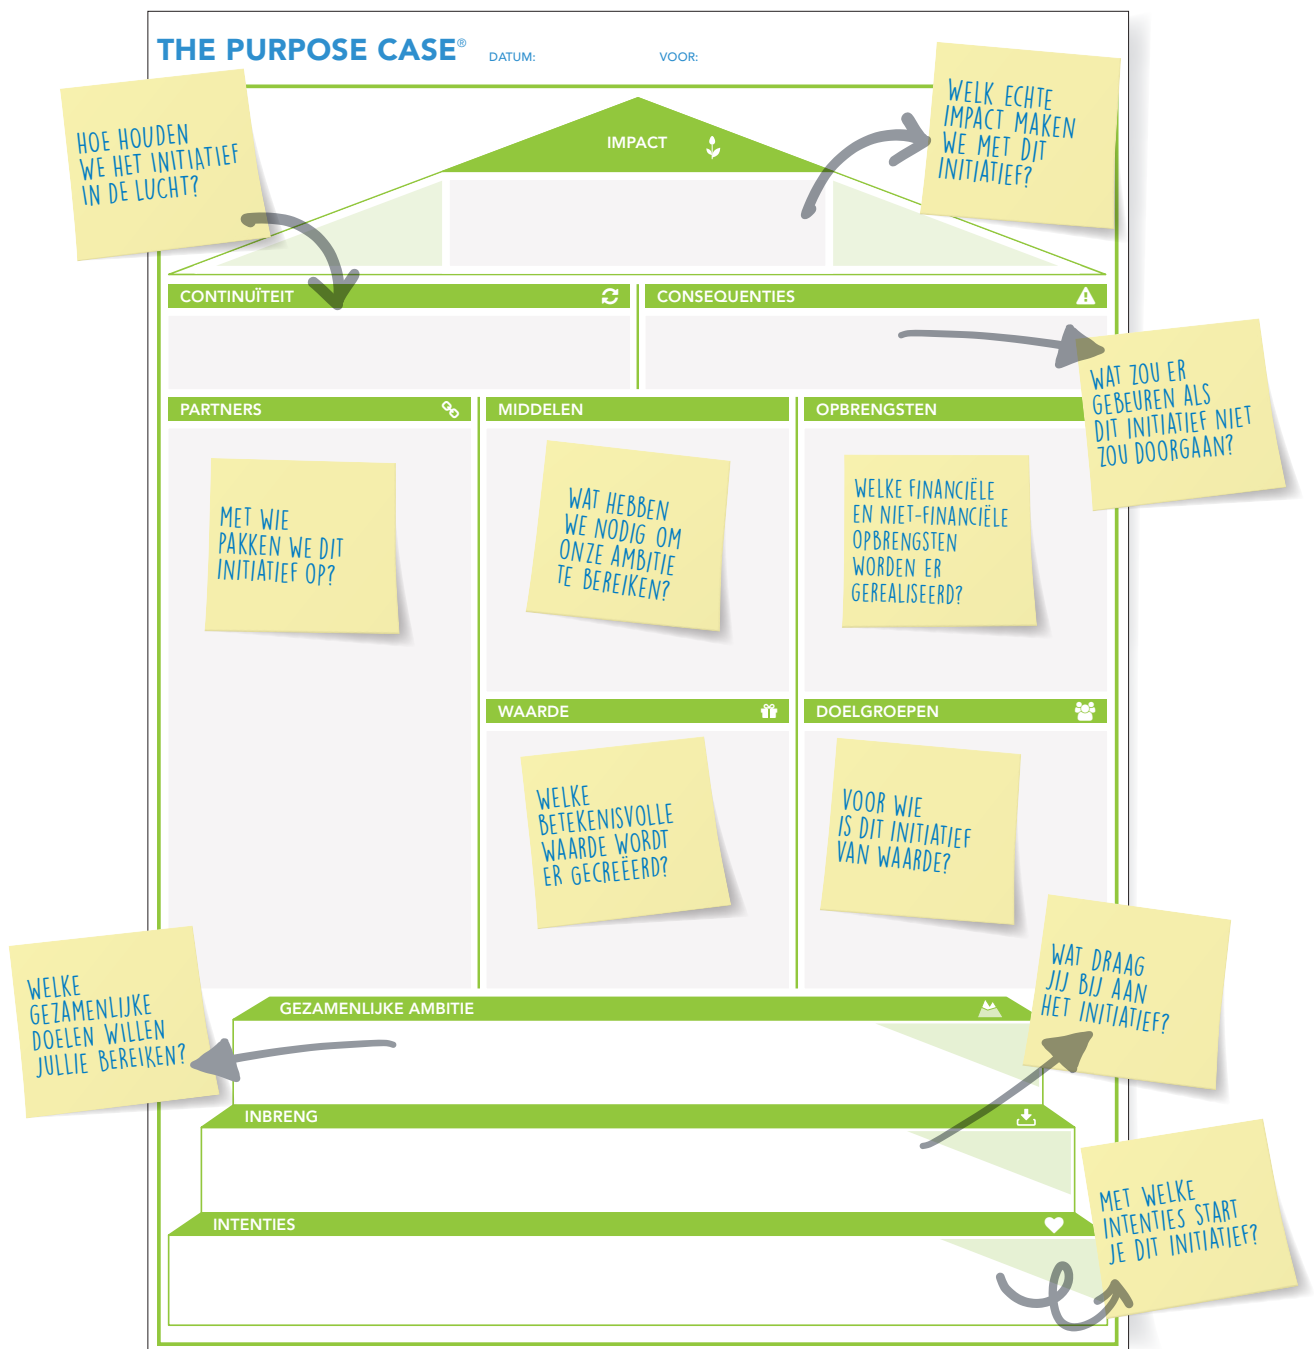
THE PURPOSE CASE®
DATUM:
VOOR:

HOE HOUDEN WE HET INITIATIEF IN DE LUCHT?

IMPACT

WELK ECHTE IMPACT MAKEN WE MET DIT INITIATIEF?

CONTINUÏTEIT

CONSEQUENTIES

WAT ZOU ER GEBEUREN ALS DIT INITIATIEF NIET ZOU DOORGAAN?

PARTNERS

MET WIE PAKKEN WE DIT INITIATIEF OP?

MIDDELEN

WAT HEBBEN WE NODIG OM ONZE AMBITIE TE BEREIKEN?

OPBRENGSTEN

WELKE FINANCIËLE EN NIET-FINANCIËLE OPBRENGSTEN WORDEN ER GEREALISEERD?

WAARDE

WELKE BETEKENISVOLLE WAARDE WORDT ER GECREËERD?

DOELGROEPEN

VOOR WIE IS DIT INITIATIEF VAN WAARDE?

WELKE GEZAMENLIJKE DOELEN WILLEN JULLIE BEREIKEN?

WAT DRAAG JIJ BIJ AAN HET INITIATIEF?

GEZAMENLIJKE AMBITIE

INBRENG

INTENTIES

MET WELKE INTENTIES START JE DIT INITIATIEF?